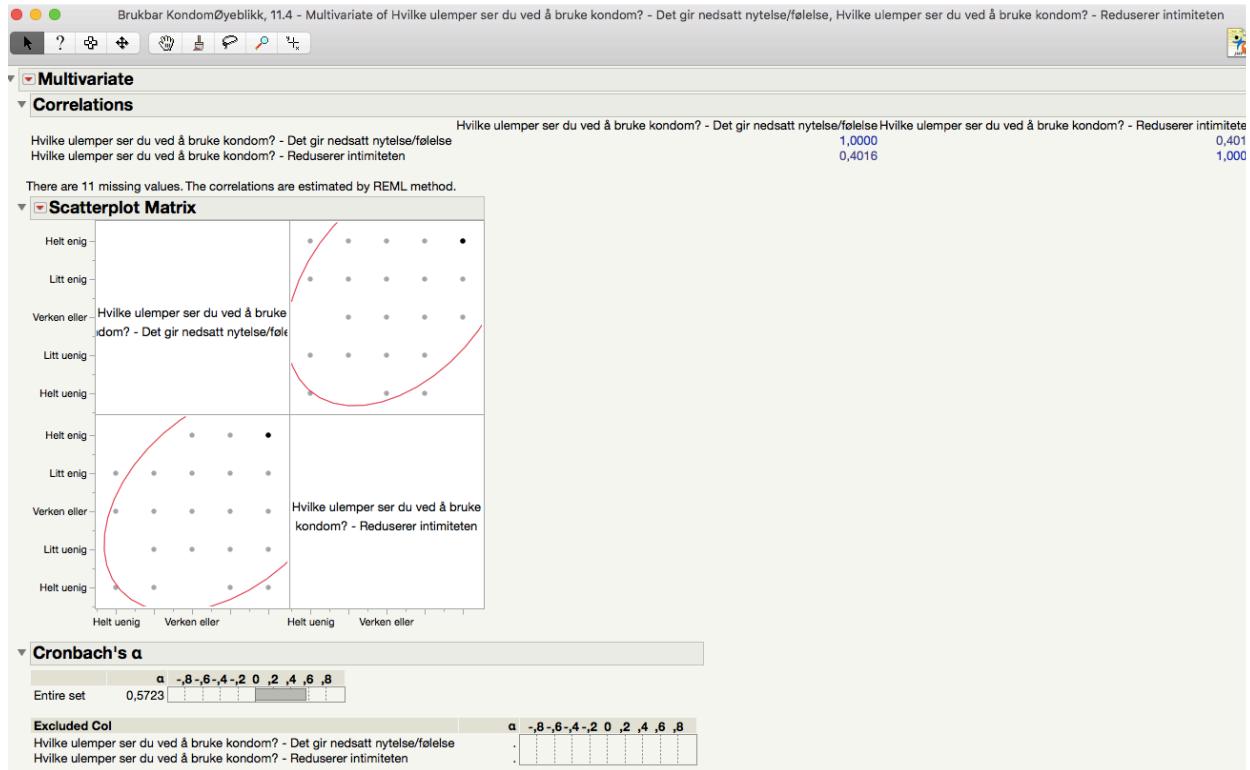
Brukbar KondomØyeblikk, 11.4 - Multivariate of Hvilke ulemper ser du ved å bruke kondom? - Det gir nedsatt nytelse/følelse, Hvilke ulemper ser du ved å bruke kondom? - Reduserer intimiteten

Multivariate

Correlations

| | Hvilke ulemper ser du ved å bruke kondom? - Det gir nedsatt nytelse/følelse | Hvilke ulemper ser du ved å bruke kondom? - Reduserer intimitete |
|---|---|---|
| Hvilke ulemper ser du ved å bruke kondom? - Det gir nedsatt nytelse/følelse | 1,0000 | 0,401 |
| Hvilke ulemper ser du ved å bruke kondom? - Reduserer intimiteten | 0,4016 | 1,000 |

There are 11 missing values. The correlations are estimated by REML method.

Scatterplot Matrix

Helt enig
Litt enig
Verken eller
Litt uenig
Helt uenig

Hvilke ulemper ser du ved å bruke ıdom? - Det gir nedsatt nytelse/føle

Helt enig
Litt enig
Verken eller
Litt uenig
Helt uenig

Hvilke ulemper ser du ved å bruke kondom? - Reduserer intimiteten

Helt uenig Verken eller Helt uenig Verken eller

Cronbach's α

| | α | -,8 -,6 -,4 -,2 0 ,2 ,4 ,6 ,8 |
|---|---|---|
| Entire set | 0,5723 | |

| Excluded Col | α | -,8 -,6 -,4 -,2 0 ,2 ,4 ,6 ,8 |
|---|---|---|
| Hvilke ulemper ser du ved å bruke kondom? - Det gir nedsatt nytelse/følelse | . | |
| Hvilke ulemper ser du ved å bruke kondom? - Reduserer intimiteten | . | |